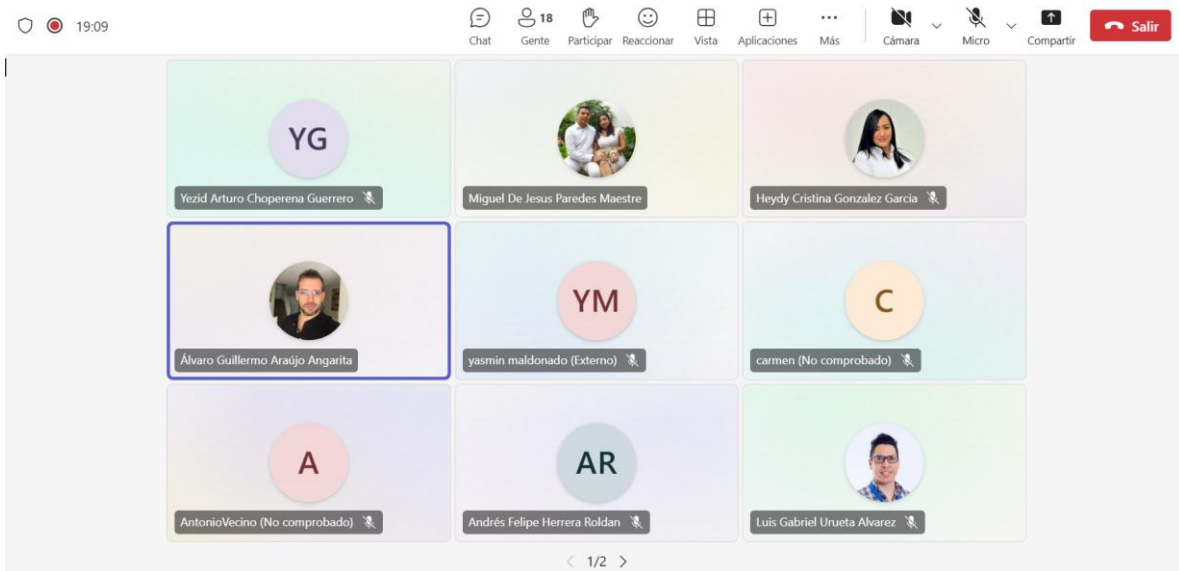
19:09

Chat 18 Gente Participar Reaccionar Vista Aplicaciones Más Cámara Micro Compartir Salir

YG
Yezid Arturo Choperena Guerrero

Miguel De Jesus Paredes Maestre

Heydy Cristina Gonzalez Garcia

Álvaro Guillermo Araújo Angarita

YM
yasmin maldonado (Externo)

C
carmen (No comprobado)

A
AntonioVecino (No comprobado)

AR
Andrés Felipe Herrera Roldan

Luis Gabriel Urueta Alvarez

< 1/2 >